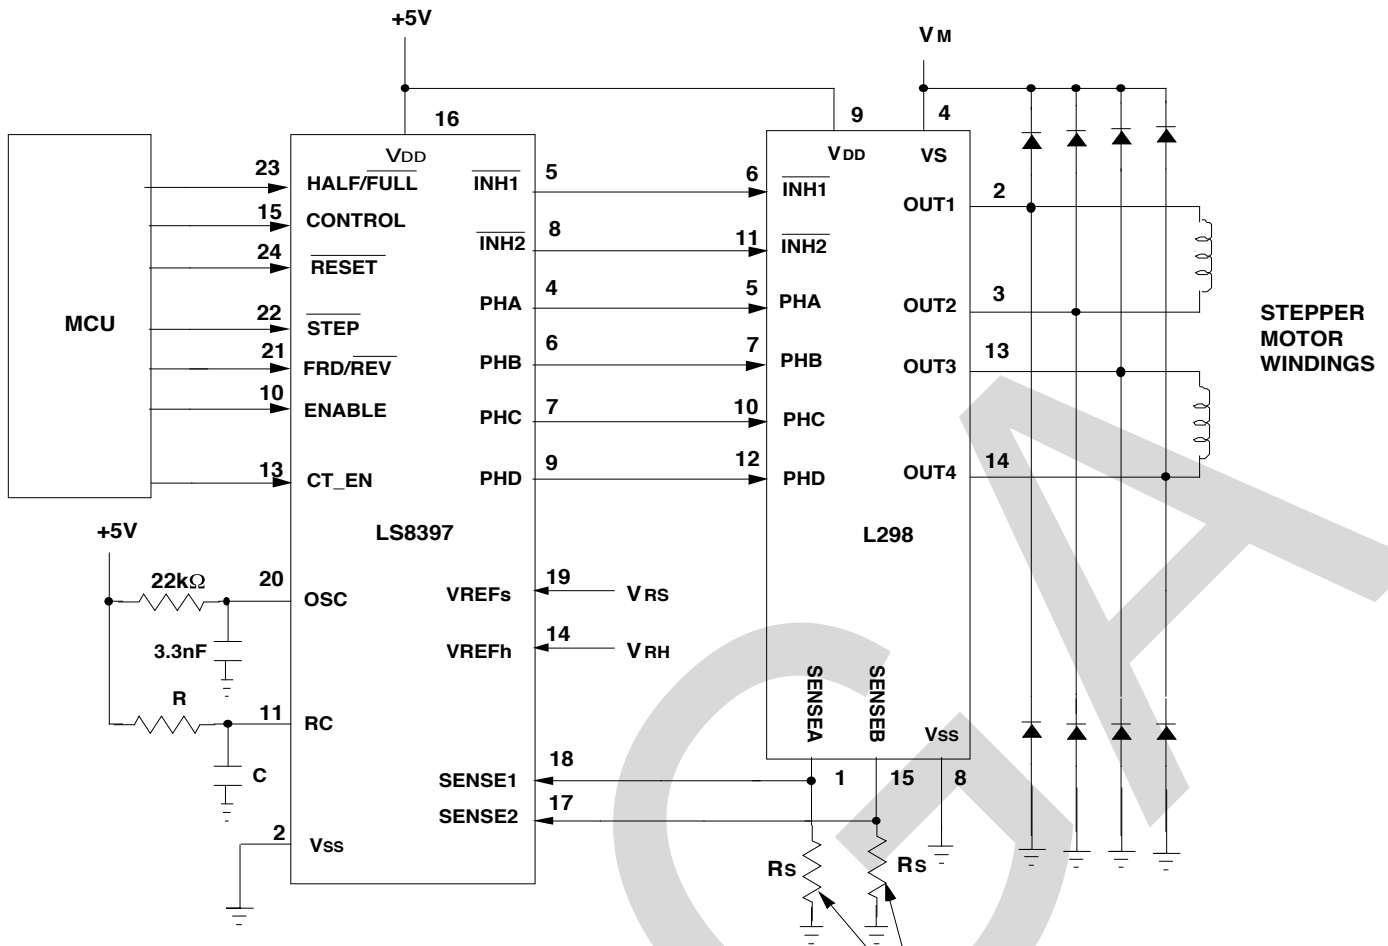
+5V

V M

16

9

4

VDD

VDD

VS

MCU

23 HALF/$\overline{FULL}$

15 CONTROL

24 $\overline{RESET}$

22 $\overline{STEP}$

21 FRD/$\overline{REV}$

10 ENABLE

13 CT_EN

$\overline{INH1}$ 5

$\overline{INH2}$ 8

PHA 4

PHB 6

PHC 7

PHD 9

6 $\overline{INH1}$

11 $\overline{INH2}$

5 PHA

7 PHB

10 PHC

12 PHD

OUT1 2

OUT2 3

OUT3 13

OUT4 14

STEPPER MOTOR WINDINGS

LS8397

L298

+5V

22kΩ

20 OSC

3.3nF

R

11 RC

C

2 Vss

VREFs 19 V RS

VREFh 14 V RH

SENSE1 18

SENSE2 17

SENSEA

SENSEB

Vss

1

15

8

Rs

Rs